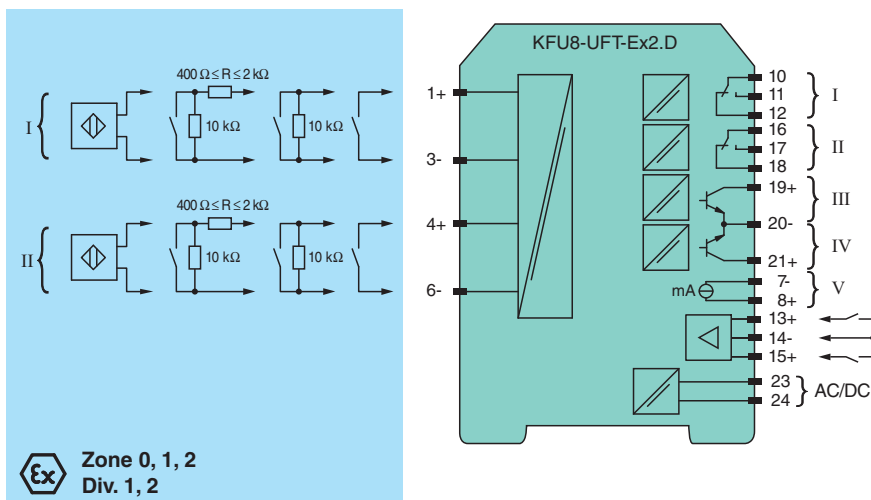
I

$400\,\Omega \leq R \leq 2\,k\Omega$

10 kΩ

10 kΩ

II

$400\,\Omega \leq R \leq 2\,k\Omega$

10 kΩ

10 kΩ

Zone 0, 1, 2
Div. 1, 2

KFU8-UFT-Ex2.D

1+

3-

4+

6-

10
11
12
I

16
17
18
II

19+
20-
III

21+
IV

mA

7-
8+
V

13+
14-
15+

23
24
AC/DC